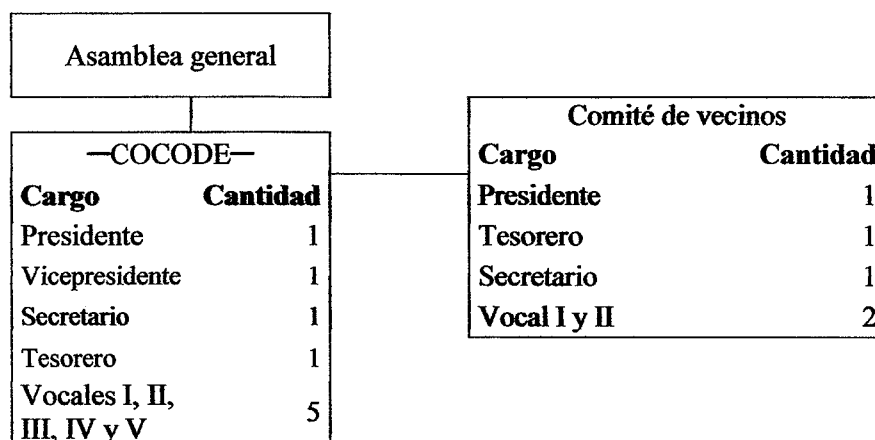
Asamblea general

—COCODE—

| Cargo | Cantidad |
|---|---|
| Presidente | 1 |
| Vicepresidente | 1 |
| Secretario | 1 |
| Tesorero | 1 |
| Vocales I, II, III, IV y V | 5 |

Comité de vecinos

| Cargo | Cantidad |
|---|---|
| Presidente | 1 |
| Tesorero | 1 |
| Secretario | 1 |
| Vocal I y II | 2 |